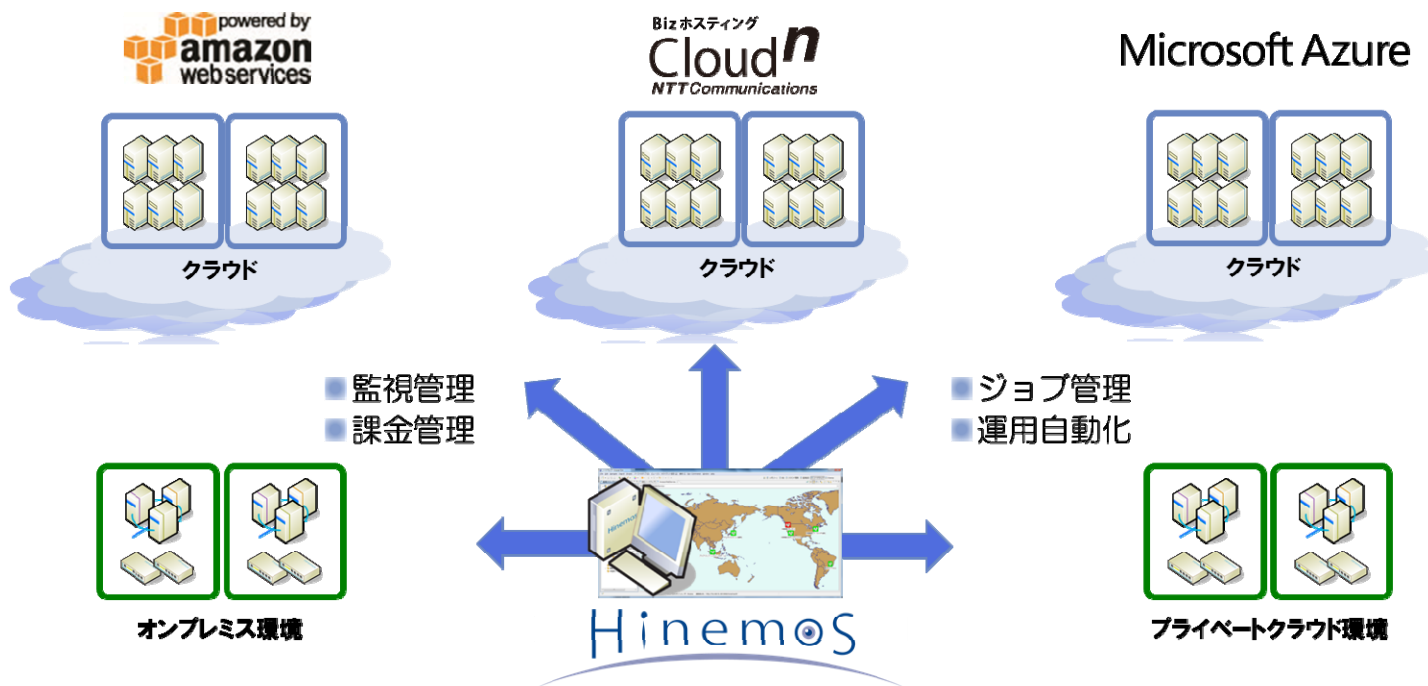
powered by amazon webservices

Bizホスティング Cloudn NTTCommunications

Microsoft Azure

クラウド

クラウド

クラウド

監視管理
課金管理

ジョブ管理
運用自動化

オンプレミス環境

Hinemos

Hinemos

プライベートクラウド環境